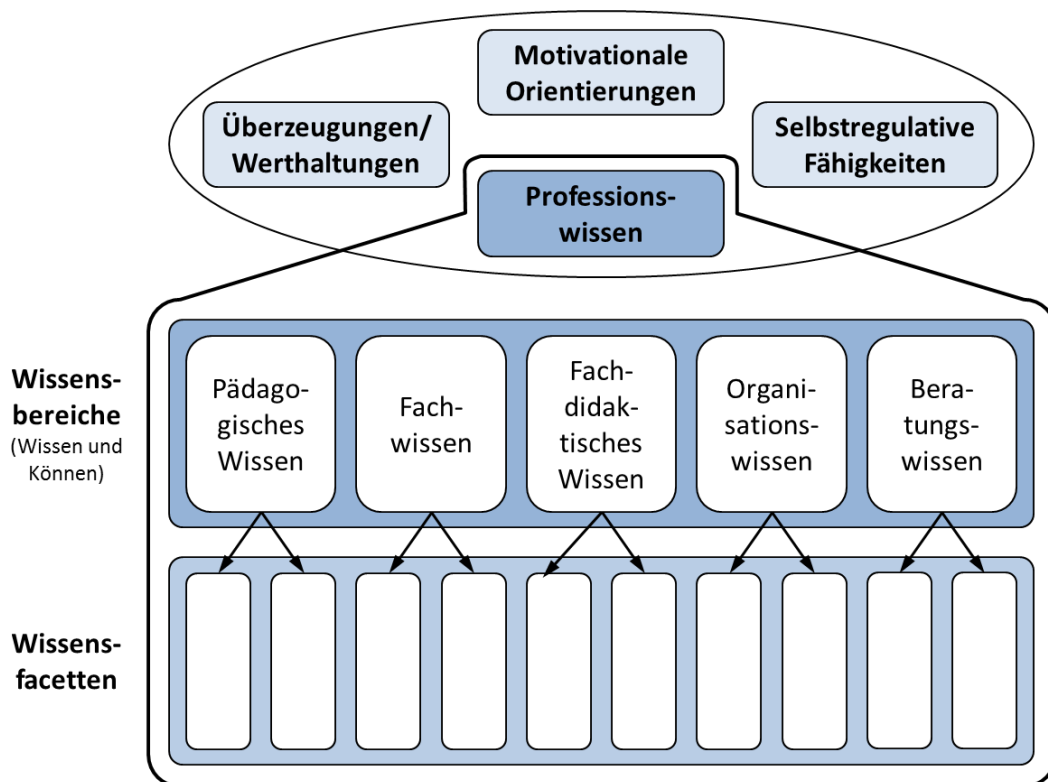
Motivationale Orientierungen

Überzeugungen/ Werthaltungen

Selbstregulative Fähigkeiten

Professionswissen

Wissensbereiche (Wissen und Können)

Pädagogisches Wissen

Fachwissen

Fachdidaktisches Wissen

Organisationswissen

Beratungswissen

Wissensfacetten